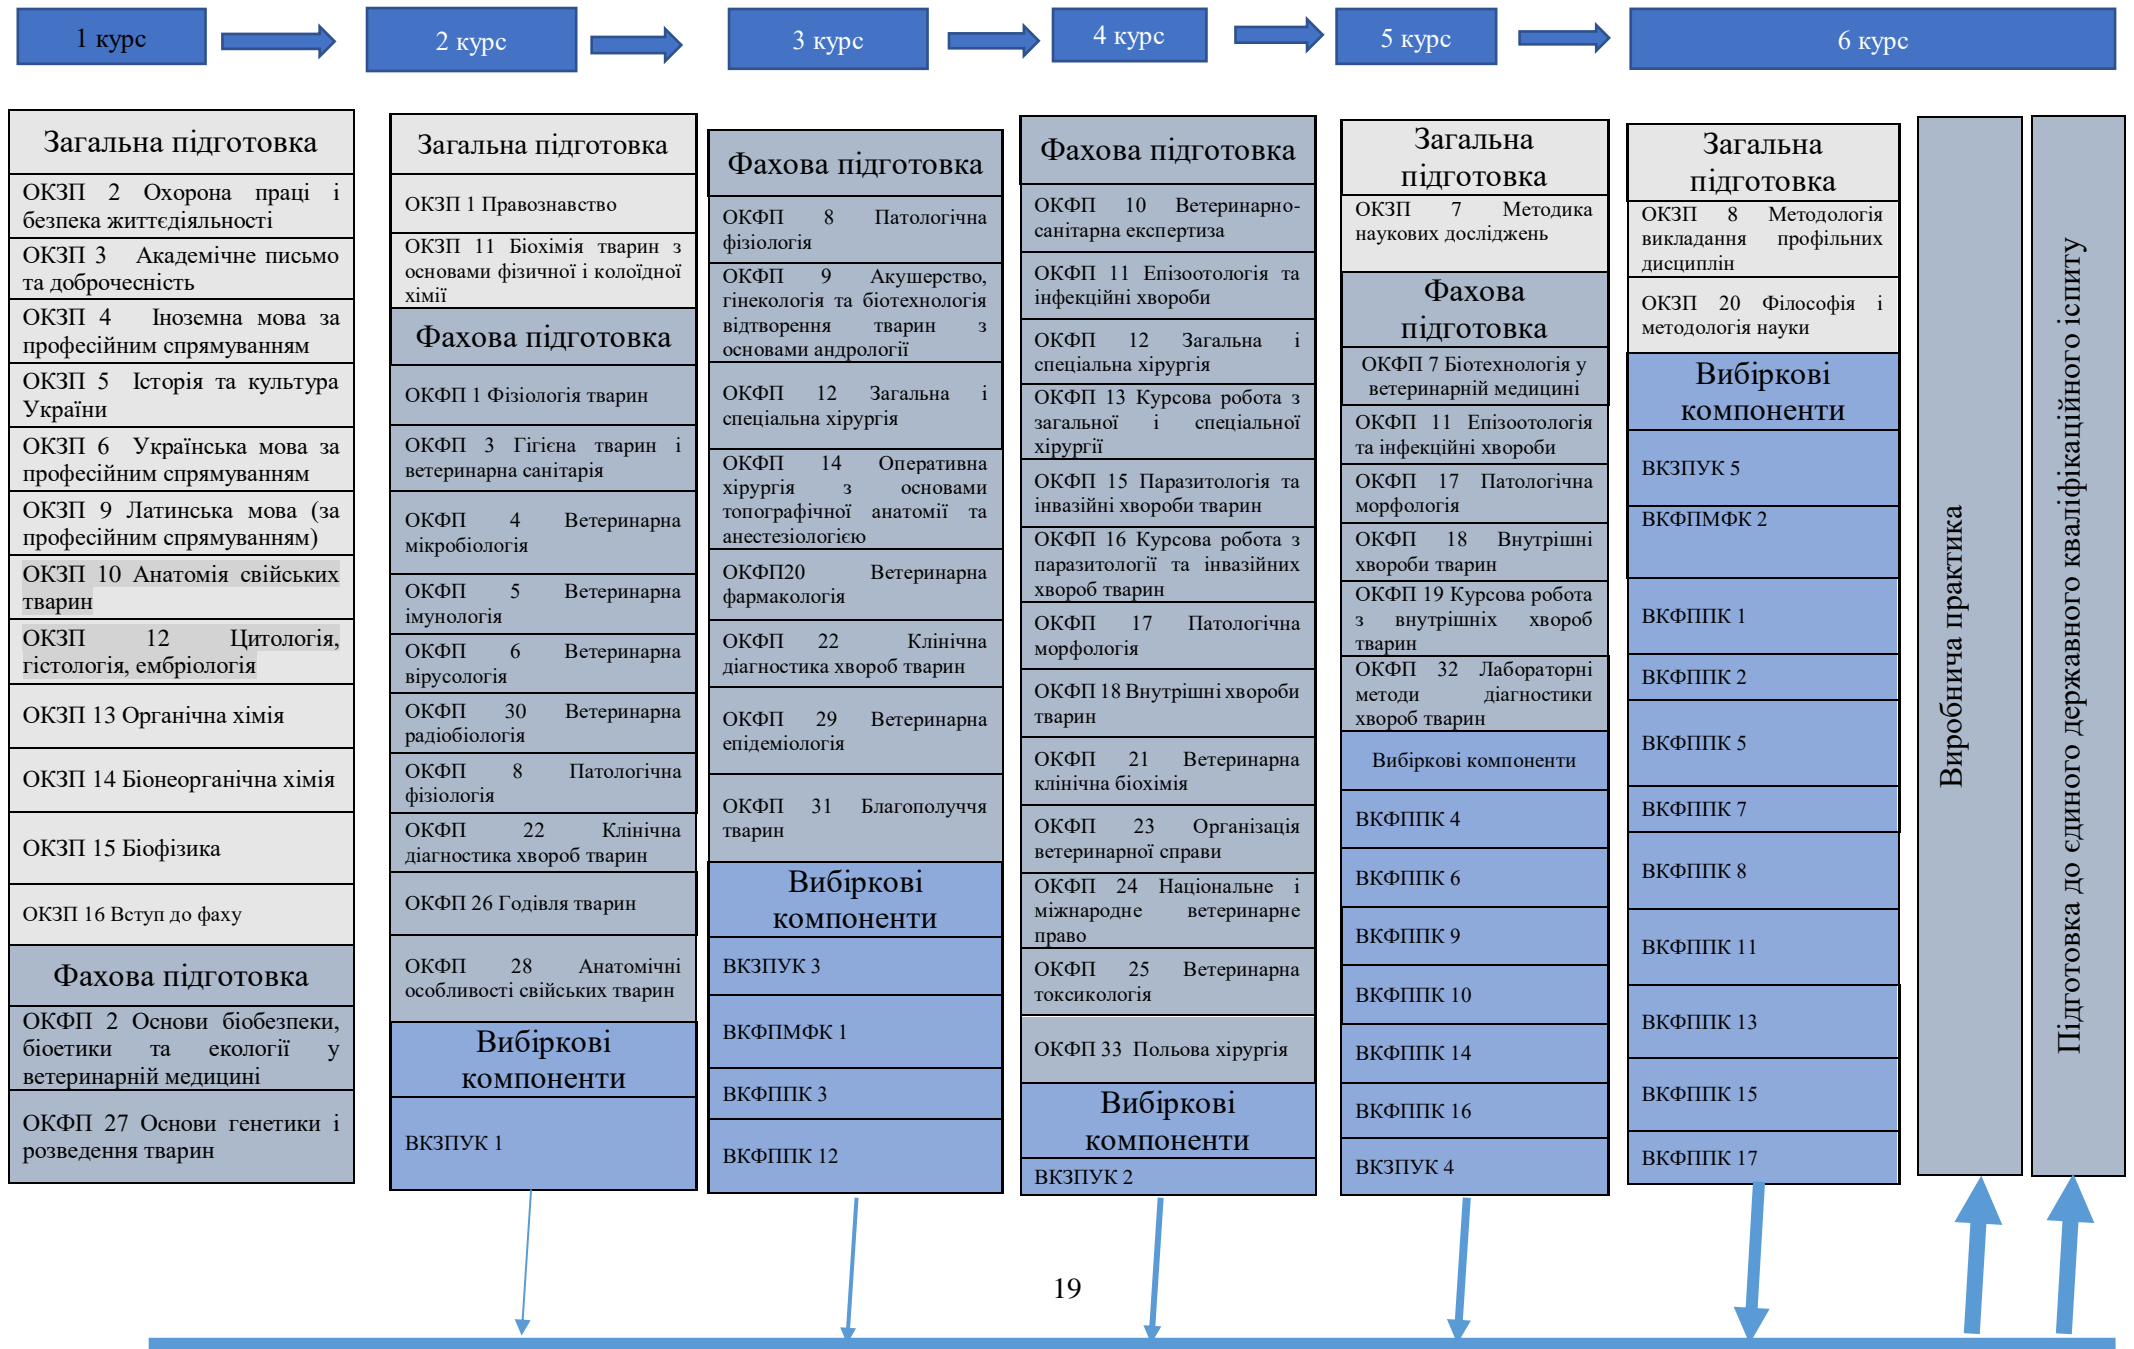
1 курс

2 курс

3 курс

4 курс

5 курс

6 курс

Загальна підготовка

ОКЗП 2 Охорона праці і безпека життєдіяльності

ОКЗП 3 Академічне письмо та доброчесність

ОКЗП 4 Іноземна мова за професійним спрямуванням

ОКЗП 5 Історія та культура України

ОКЗП 6 Українська мова за професійним спрямуванням

ОКЗП 9 Латинська мова (за професійним спрямуванням)

ОКЗП 10 Анатомія свійських тварин

ОКЗП 12 Цитологія, гістологія, ембріологія

ОКЗП 13 Органічна хімія

ОКЗП 14 Біонеорганічна хімія

ОКЗП 15 Біофізика

ОКЗП 16 Вступ до фаху

Фахова підготовка

ОКФП 2 Основи біобезпеки, біоетики та екології у ветеринарній медицині

ОКФП 27 Основи генетики і розведення тварин

Загальна підготовка

ОКЗП 1 Правознавство

ОКЗП 11 Біохімія тварин з основами фізичної і колоїдної хімії

Фахова підготовка

ОКФП 1 Фізіологія тварин

ОКФП 3 Гігієна тварин і ветеринарна санітарія

ОКФП 4 Ветеринарна мікробіологія

ОКФП 5 Ветеринарна імунологія

ОКФП 6 Ветеринарна вірусологія

ОКФП 30 Ветеринарна радіобіологія

ОКФП 8 Патологічна фізіологія

ОКФП 22 Клінічна діагностика хвороб тварин

ОКФП 26 Годівля тварин

ОКФП 28 Анатомічні особливості свійських тварин

Вибіркові компоненти

ВКЗПУК 1

Фахова підготовка

ОКФП 8 Патологічна фізіологія

ОКФП 9 Акушерство, гінекологія та біотехнологія відтворення тварин з основами андрології

ОКФП 12 Загальна і спеціальна хірургія

ОКФП 14 Оперативна хірургія з основами топографічної анатомії та анестезіологією

ОКФП20 Ветеринарна фармакологія

ОКФП 22 Клінічна діагностика хвороб тварин

ОКФП 29 Ветеринарна епідеміологія

ОКФП 31 Благополуччя тварин

Вибіркові компоненти

ВКЗПУК 3

ВКФПМФК 1

ВКФППК 3

ВКФППК 12

Фахова підготовка

ОКФП 10 Ветеринарно-санітарна експертиза

ОКФП 11 Епізоотологія та інфекційні хвороби

ОКФП 12 Загальна і спеціальна хірургія

ОКФП 13 Курсова робота з загальної і спеціальної хірургії

ОКФП 15 Паразитологія та інвазійні хвороби тварин

ОКФП 16 Курсова робота з паразитології та інвазійних хвороб тварин

ОКФП 17 Патологічна морфологія

ОКФП 18 Внутрішні хвороби тварин

ОКФП 21 Ветеринарна клінічна біохімія

ОКФП 23 Організація ветеринарної справи

ОКФП 24 Національне і міжнародне ветеринарне право

ОКФП 25 Ветеринарна токсикологія

ОКФП 33 Польова хірургія

Вибіркові компоненти

ВКЗПУК 2

Загальна підготовка

ОКЗП 7 Методика наукових досліджень

Фахова підготовка

ОКФП 7 Біотехнології у ветеринарній медицині

ОКФП 11 Епізоотологія та інфекційні хвороби

ОКФП 17 Патологічна морфологія

ОКФП 18 Внутрішні хвороби тварин

ОКФП 19 Курсова робота з внутрішніх хвороб тварин

ОКФП 32 Лабораторні методи діагностики хвороб тварин

Вибіркові компоненти

ВКФППК 4

ВКФППК 6

ВКФППК 9

ВКФППК 10

ВКФППК 14

ВКФППК 16

ВКЗПУК 4

Загальна підготовка

ОКЗП 8 Методологія викладання профільних дисциплін

ОКЗП 20 Філософія і методологія науки

Вибіркові компоненти

ВКЗПУК 5

ВКФПМФК 2

ВКФППК 1

ВКФППК 2

ВКФППК 5

ВКФППК 7

ВКФППК 8

ВКФППК 11

ВКФППК 13

ВКФППК 15

ВКФППК 17

Виробнича практика

Підготовка до єдиного державного кваліфікаційного іспиту

19